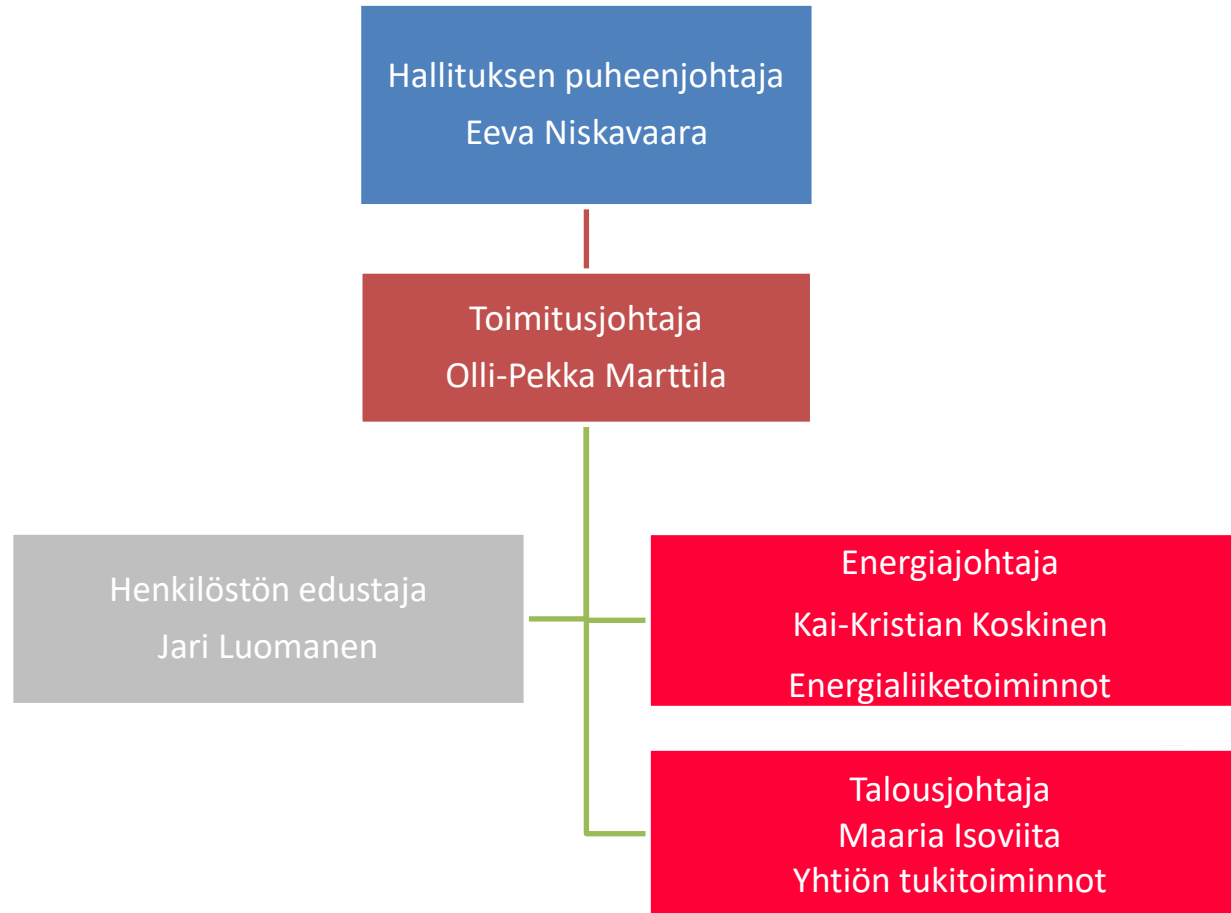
Hallituksen puheenjohtaja
Eeva Niskavaara

Toimitusjohtaja
Olli-Pekka Marttila

Henkilöstön edustaja
Jari Luomanen

Energiajohtaja
Kai-Kristian Koskinen
Energialiiketoiminnot

Talousjohtaja
Maaria Isoviita
Yhtiön tukitoiminnot